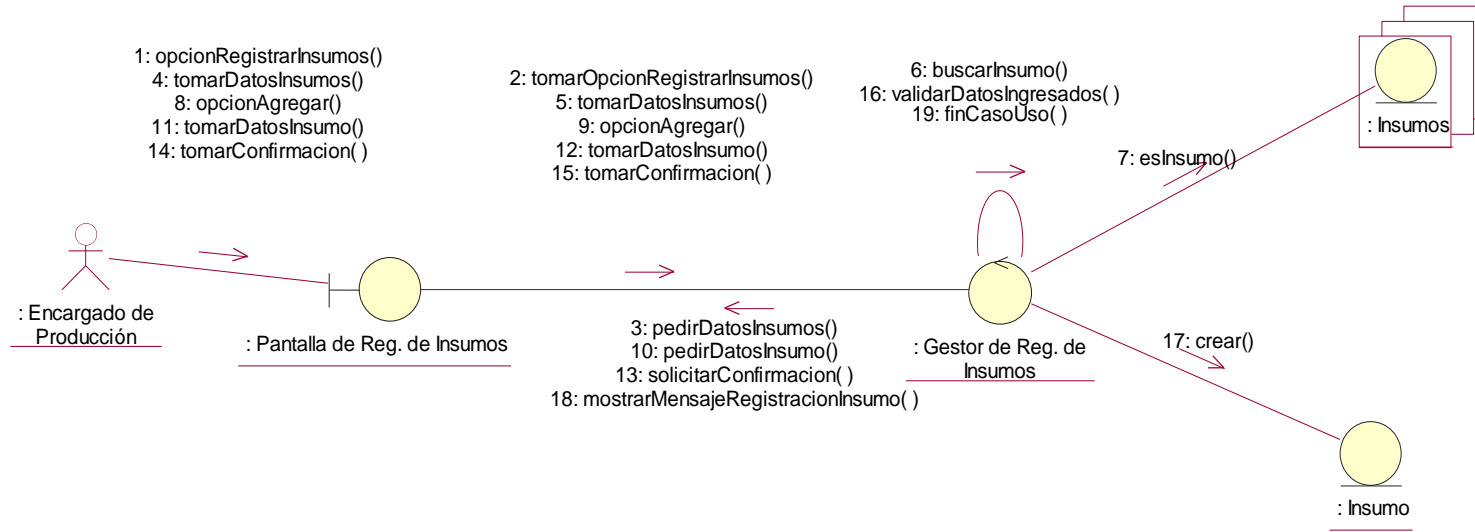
1: opcionRegistrarInsumos()
4: tomarDatosInsumos()
8: opcionAgregar()
11: tomarDatosInsumo()
14: tomarConfirmacion( )

2: tomarOpcionRegistrarInsumos()
5: tomarDatosInsumos()
9: opcionAgregar()
12: tomarDatosInsumo()
15: tomarConfirmacion( )

6: buscarInsumo()
16: validarDatosIngresados( )
19: finCasoUso( )

: Insumos

7: esInsumo()

: Encargado de Producción

: Pantalla de Reg. de Insumos

3: pedirDatosInsumos()
10: pedirDatosInsumo()
13: solicitarConfirmacion( )
18: mostrarMensajeRegistracionInsumo( )

: Gestor de Reg. de Insumos

17: crear()

: Insumo